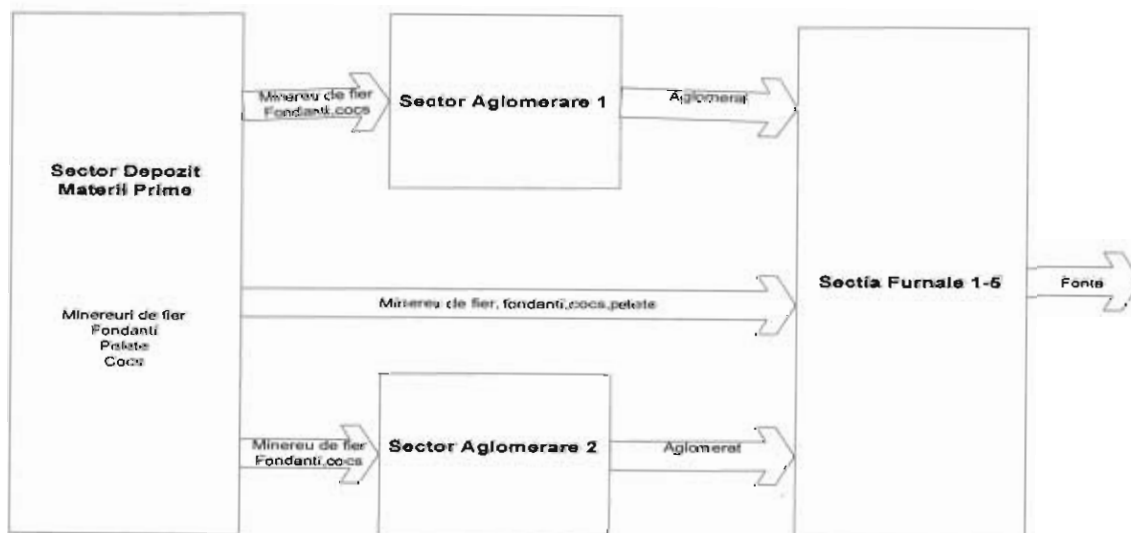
Sector Depozit Materii Prime

Minereuri de fier
Fondanti
Pelete
Cocs

Minereu de fier
Fondanti,cocs

Sector Aglomerare 1

Aglomerat

Minereu de fier, fondanti,cocs,pelete

Minereu de fier
Fondanti,cocs

Sector Aglomerare 2

Aglomerat

Sectia Furnale 1-5

Fonta